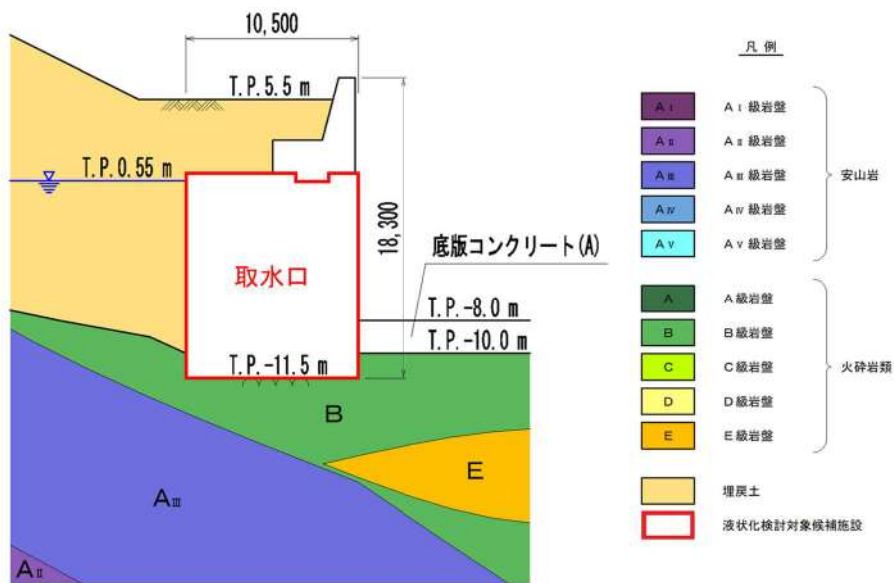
10,500

T.P.5.5 m

T.P.0.55 m

18,300

底版コンクリート(A)

取水口

T.P.-8.0 m

T.P.-10.0 m

T.P.-11.5 m

B

E

$A_{III}$

$A_{II}$

凡 例

| | |
|---|---|
| $A_I$ | $A_I$ 級岩盤 |
| $A_{II}$ | $A_{II}$ 級岩盤 |
| $A_{III}$ | $A_{III}$ 級岩盤 |
| $A_{IV}$ | $A_{IV}$ 級岩盤 |
| $A_V$ | $A_V$ 級岩盤 |

安山岩

| | |
|---|---|
| A | A級岩盤 |
| B | B級岩盤 |
| C | C級岩盤 |
| D | D級岩盤 |
| E | E級岩盤 |

火砕岩類

埋戻土

液状化検討対象候補施設